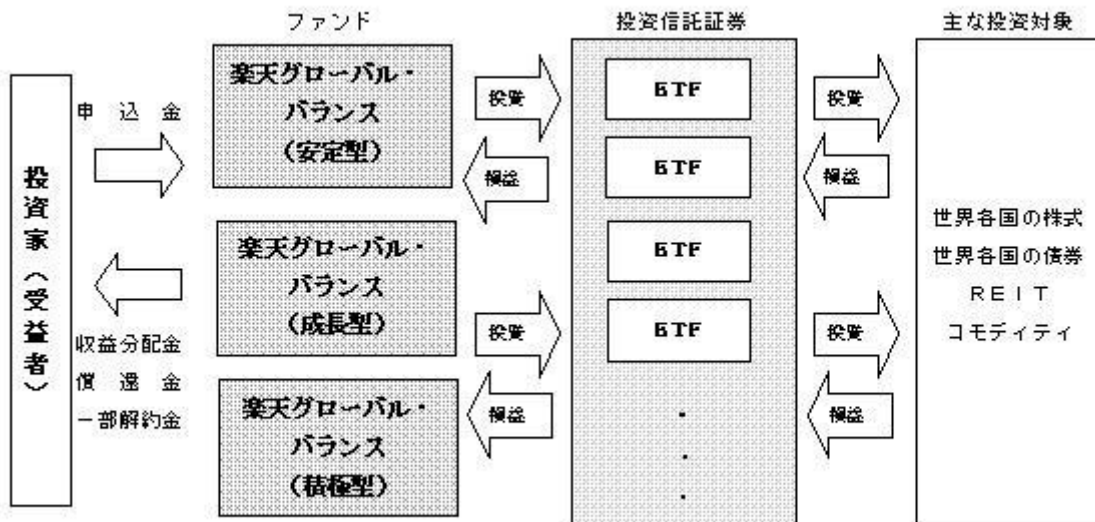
ファンド

投資信託証券

主な投資対象

投資家（受益者）

申込金

収益分配金
償還金
一部解約金

楽天グローバル・バランス（安定型）

楽天グローバル・バランス（成長型）

楽天グローバル・バランス（積極型）

投資

損益

投資

損益

ETF

ETF

ETF

ETF

・
・
・

投資

損益

投資

損益

世界各国の株式
世界各国の債券
REIT
コモディティ